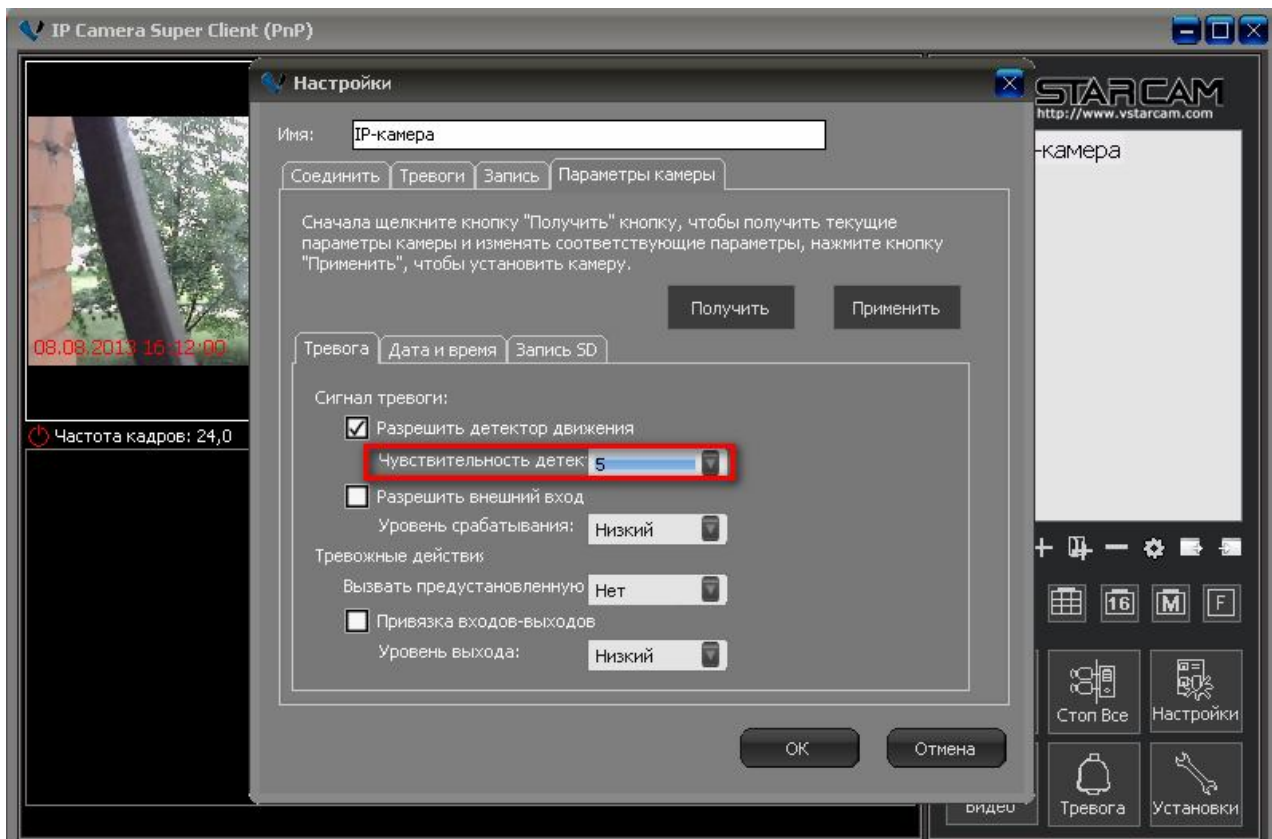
IP Camera Super Client (PnP)

08.08.2013 16:12:00

Частота кадров: 24,0

Настройки

Имя: IP-камера

Соединить | Тревоги | Запись | Параметры камеры

Сначала щелкните кнопку "Получить" кнопку, чтобы получить текущие параметры камеры и изменять соответствующие параметры, нажмите кнопку "Применить", чтобы установить камеру.

Получить

Применить

Тревога | Дата и время | Запись SD

Сигнал тревоги:

Разрешить детектор движения

Чувствительность детек 5

Разрешить внешний вход

Уровень срабатывания: Низкий

Тревожные действия

Вызвать предустановленную Нет

Привязка входов-выходов

Уровень выхода: Низкий

OK

Отмена

STARCAM
http://www.vstarcam.com

-камера

16 M F

Стоп Все

Настройки

Видео

Тревога

Установки